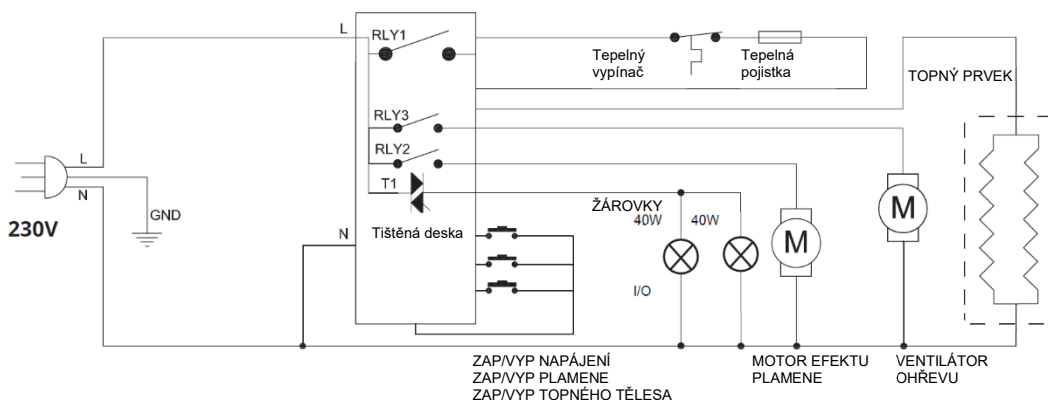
L

RLY1

Tepelný vypínač

Tepelná pojistka

TOPNÝ PRVEK

RLY3

RLY2

L

T1

N

GND

230V

ŽÁROVKY

40W

40W

M

M

N

Tištěná deska

I/O

ZAP/VYP NAPÁJENÍ
ZAP/VYP PLAMENE
ZAP/VYP TOPNÉHO TĚLESA

MOTOR EFEKTU PLAMENE

VENTILÁTOR OHŘEVU